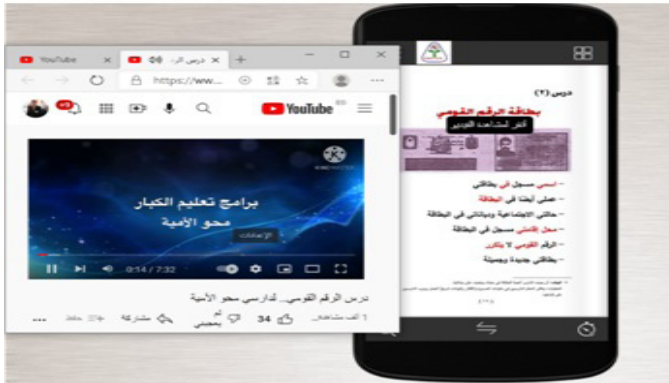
YouTube
درس الر...
https://ww...
YouTube
9+
برامج تعليم الكبار
محو الأمية
الإعدادات
0:14 / 7:32
درس الرقم القومي.. لدارسي محو الأمية
1 ألف مشاهد...
34
لم يعجبني
مشاركة
حفظ
...

درس (٢)
بطاقة الرقم القومي
أنقر للمشاهدة الفيديو
- اسمي مسجل في بطاقتي
- عملي أيضًا في البطاقة
- حالتي الاجتماعية وديانتي في البطاقة
- محل إقامتي مسجل في البطاقة
- الرقم القومي لا يتكرر
- بطاقتي جديدة وسليمة
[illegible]